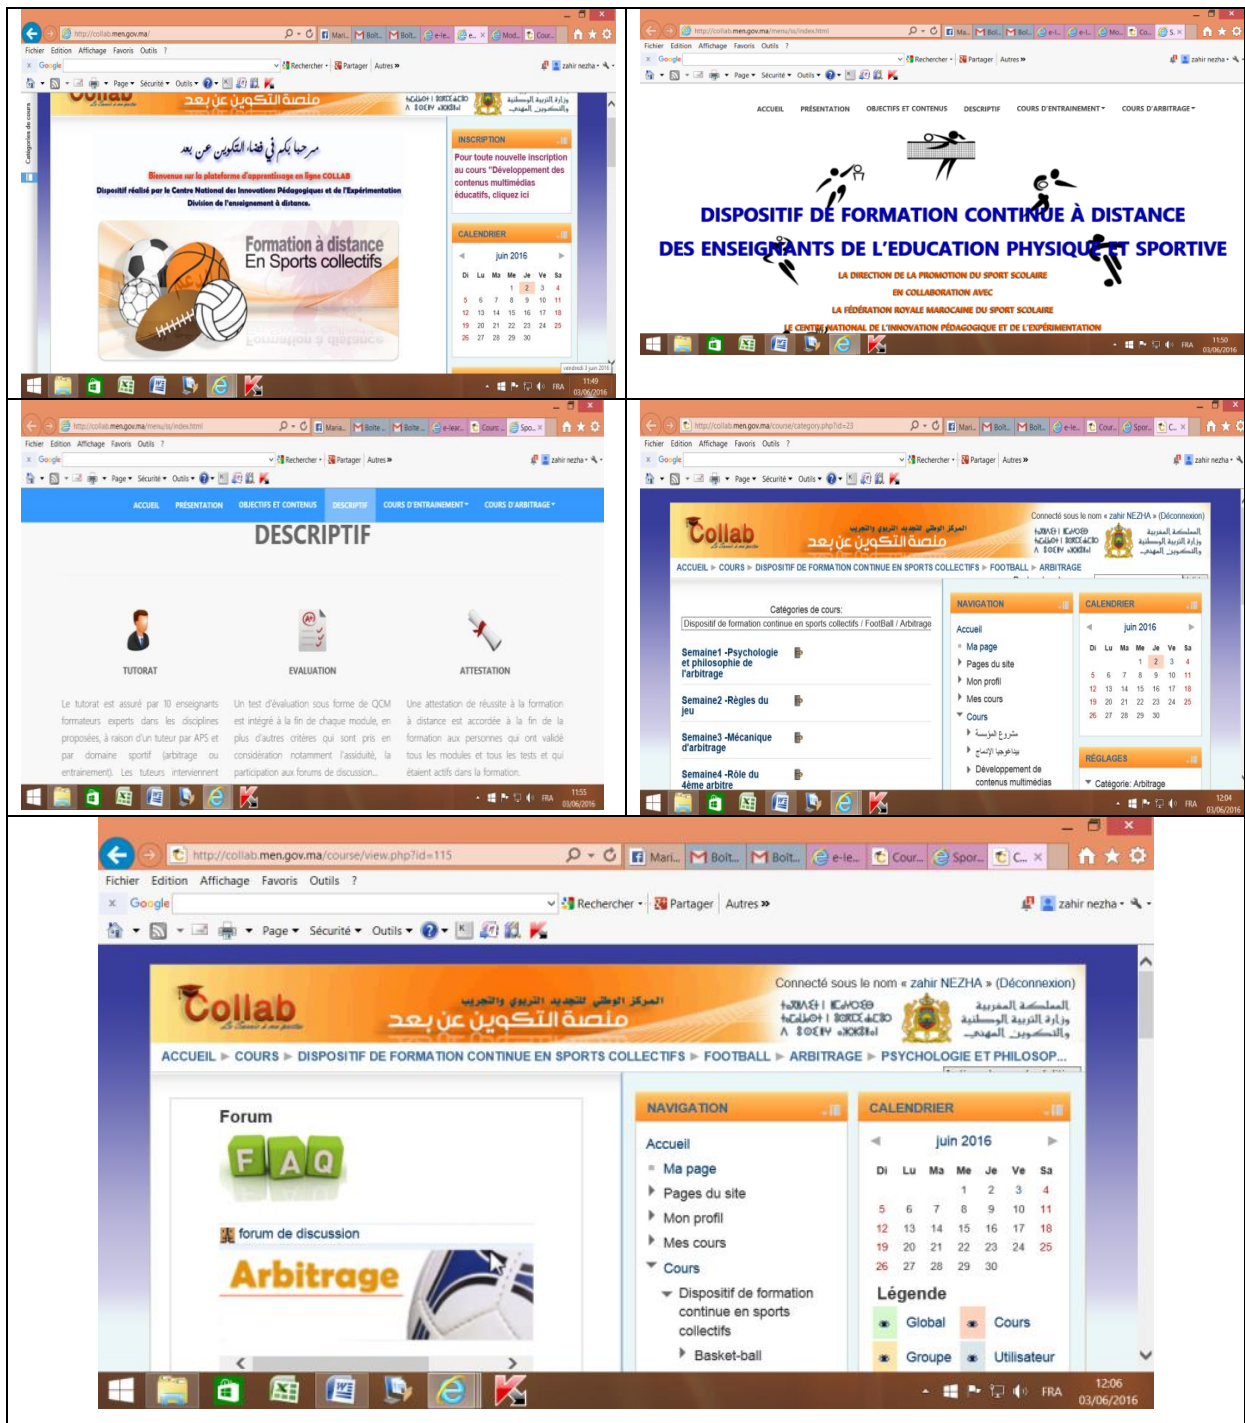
http://collab.men.gov.ma/

Fichier Edition Affichage Favoris Outils ?

Google Rechercher Partager Autres

Page Sécurité Outils

منصة التكوين عن بعد

مرحبا بكم في فضاء التكوين عن بعد

Bienvenue sur la plateforme d'apprentissage en ligne COLLAB

Dispositif réalisé par le Centre National des Innovations Pédagogiques et de l'Expérimentation

Division de l'enseignement à distance.

Formation à distance En Sports collectifs

INSCRIPTION

Pour toute nouvelle inscription au cours "Développement des contenus multimédias éducatifs, cliquez ici

CALENDRIER

juin 2016

| Di | Lu | Ma | Me | Je | Ve | Sa |
|---|---|---|---|---|---|---|
| | | | 1 | 2 | 3 | 4 |
| 5 | 6 | 7 | 8 | 9 | 10 | 11 |
| 12 | 13 | 14 | 15 | 16 | 17 | 18 |
| 19 | 20 | 21 | 22 | 23 | 24 | 25 |
| 26 | 27 | 28 | 29 | 30 | | |

11:49 03/06/2016

http://collab.men.gov.ma/menus/ss/index.html

ACCUEIL PRÉSENTATION OBJECTIFS ET CONTENUS DESCRIPTIF COURS D'ENTRAINEMENT COURS D'ARBITRAGE

DISPOSITIF DE FORMATION CONTINUE À DISTANCE

DES ENSEIGNANTS DE L'EDUCATION PHYSIQUE ET SPORTIVE

LA DIRECTION DE LA PROMOTION DU SPORT SCOLAIRE

EN COLLABORATION AVEC

LA FÉDÉRATION ROYALE MAROCAINE DU SPORT SCOLAIRE

LE CENTRE NATIONAL DE L'INNOVATION PÉDAGOGIQUE ET DE L'EXPÉRIMENTATION

11:50 03/06/2016

ACCUEIL PRÉSENTATION OBJECTIFS ET CONTENUS DESCRIPTIF COURS D'ENTRAINEMENT COURS D'ARBITRAGE

DESCRIPTIF

TUTORAT

Le tutorat est assuré par 10 enseignants formateurs experts dans les disciplines proposées, à raison d'un tuteur par APS et par domaine sportif (arbitrage ou entrainement). Les tuteurs interviennent

EVALUATION

Un test d'évaluation sous forme de QCM est intégré à la fin de chaque module, en plus d'autres critères qui sont pris en considération notamment l'assiduité, la participation aux forums de discussion.

ATTESTATION

Une attestation de réussite à la formation à distance est accordée à la fin de la formation aux personnes qui ont validé tous les modules et tous les tests et qui étaient actifs dans la formation.

11:55 03/06/2016

http://collab.men.gov.ma/course/category.php?id=23

Connecté sous le nom « zahir NEZHA » (Déconnexion)

Collab

ACCUEIL ▶ COURS ▶ DISPOSITIF DE FORMATION CONTINUE EN SPORTS COLLECTIFS ▶ FOOTBALL ▶ ARBITRAGE

Catégories de cours:

Dispositif de formation continue en sports collectifs / FootBall / Arbitrage

Semaine1 -Psychologie et philosophie de l'arbitrage

Semaine2 -Règles du jeu

Semaine3 -Mécanique d'arbitrage

Semaine4 -Rôle du 4ème arbitre

NAVIGATION

Accueil

Ma page

Pages du site

Mon profil

Mes cours

Cours

مشروع المؤسسة

بيداغوجيا الإدماج

Développement de contenus multimédias

RÉGLAGES

Catégorie: Arbitrage

12:04 03/06/2016

http://collab.men.gov.ma/course/view.php?id=115

Connecté sous le nom « zahir NEZHA » (Déconnexion)

المركز الوطني للتجديد التربوي والتجريب

منصة التكوين عن بعد

المملكة المغربية وزارة التربية الوطنية والتكوين المهني

ACCUEIL ▶ COURS ▶ DISPOSITIF DE FORMATION CONTINUE EN SPORTS COLLECTIFS ▶ FOOTBALL ▶ ARBITRAGE ▶ PSYCHOLOGIE ET PHILOSOP...

Forum

FAQ

forum de discussion

Arbitrage

NAVIGATION

Accueil

Ma page

Pages du site

Mon profil

Mes cours

Cours

Dispositif de formation continue en sports collectifs

Basket-ball

CALENDRIER

juin 2016

| Di | Lu | Ma | Me | Je | Ve | Sa |
|---|---|---|---|---|---|---|
| | | | 1 | 2 | 3 | 4 |
| 5 | 6 | 7 | 8 | 9 | 10 | 11 |
| 12 | 13 | 14 | 15 | 16 | 17 | 18 |
| 19 | 20 | 21 | 22 | 23 | 24 | 25 |
| 26 | 27 | 28 | 29 | 30 | | |

Légende

Global Cours

Groupe Utilisateur

FRA 12:06 03/06/2016